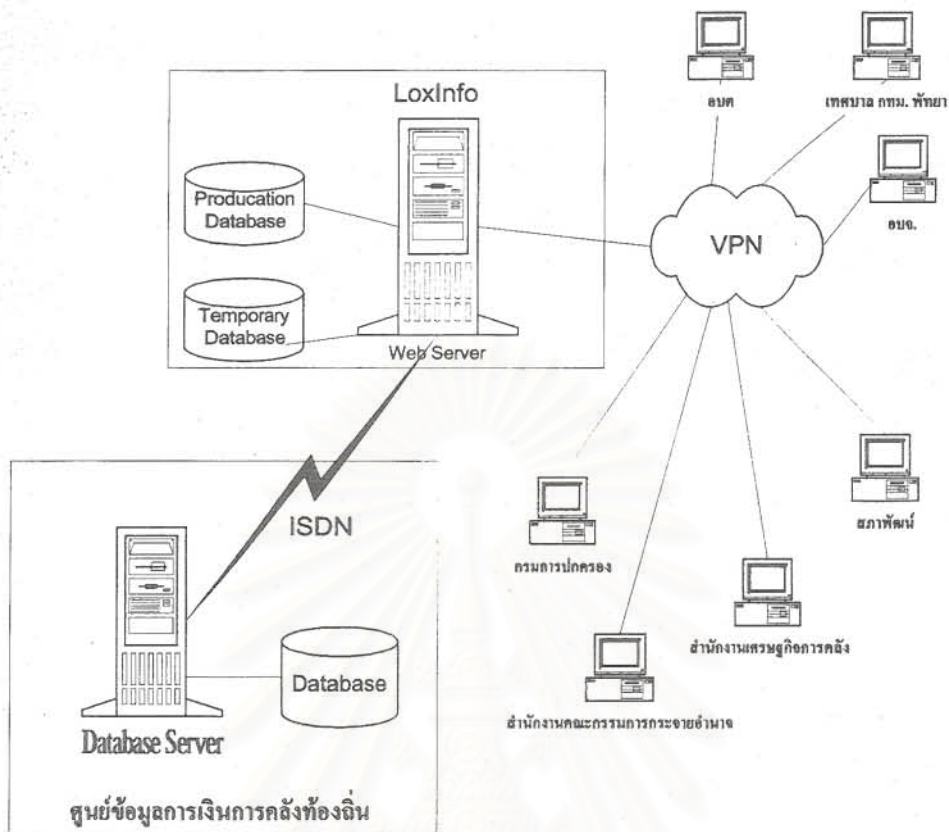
LoxInfo

Producation Database

Temporary Database

Web Server

อบต

เทศบาล กทม. พัทยา

อบจ.

VPN

ISDN

สภาพัฒน์

กรมการปกครอง

สำนักงานเศรษฐกิจการคลัง

สำนักงานคณะกรรมการกระจายอำนาจ

Database

Database Server

ศูนย์ข้อมูลการเงินการคลังท้องถิ่น